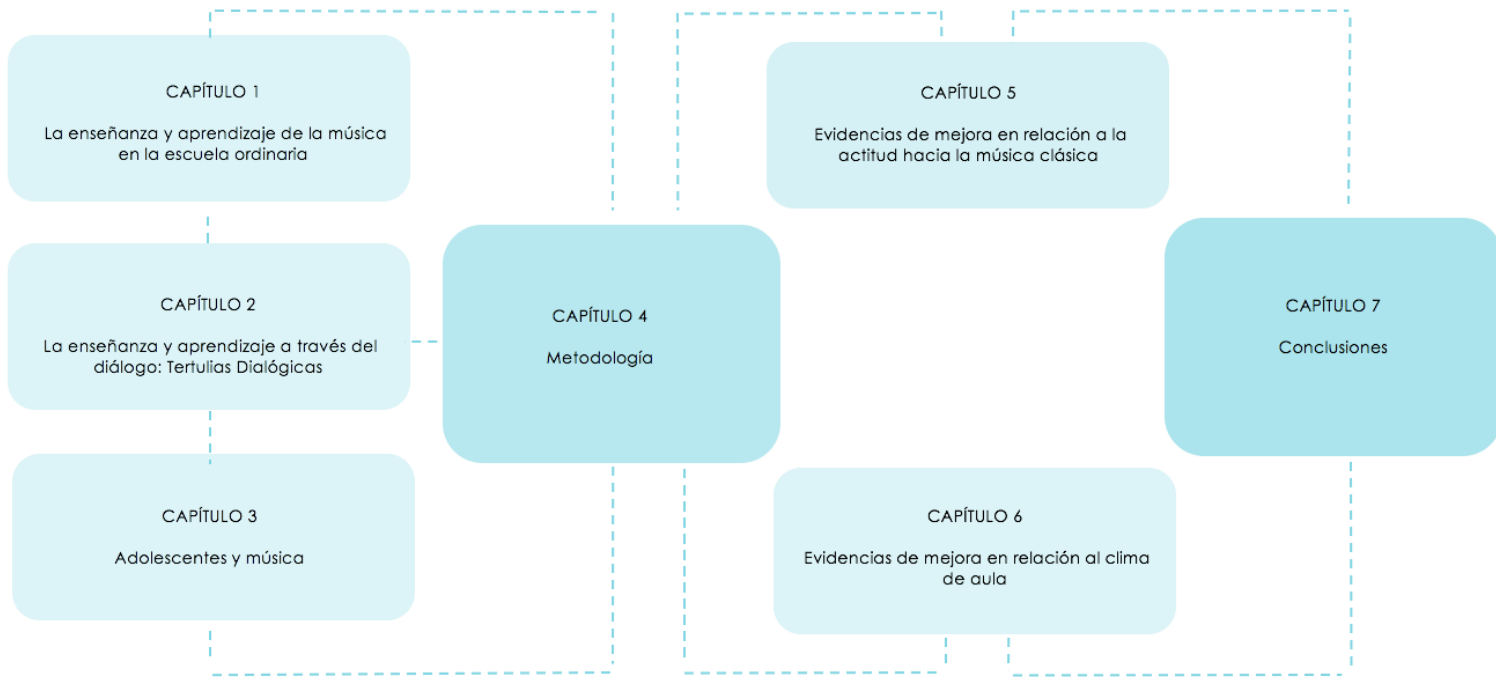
CAPÍTULO 1

La enseñanza y aprendizaje de la música en la escuela ordinaria

CAPÍTULO 2

La enseñanza y aprendizaje a través del diálogo: Tertulias Dialógicas

CAPÍTULO 3

Adolescentes y música

CAPÍTULO 4

Metodología

CAPÍTULO 5

Evidencias de mejora en relación a la actitud hacia la música clásica

CAPÍTULO 6

Evidencias de mejora en relación al clima de aula

CAPÍTULO 7

Conclusiones